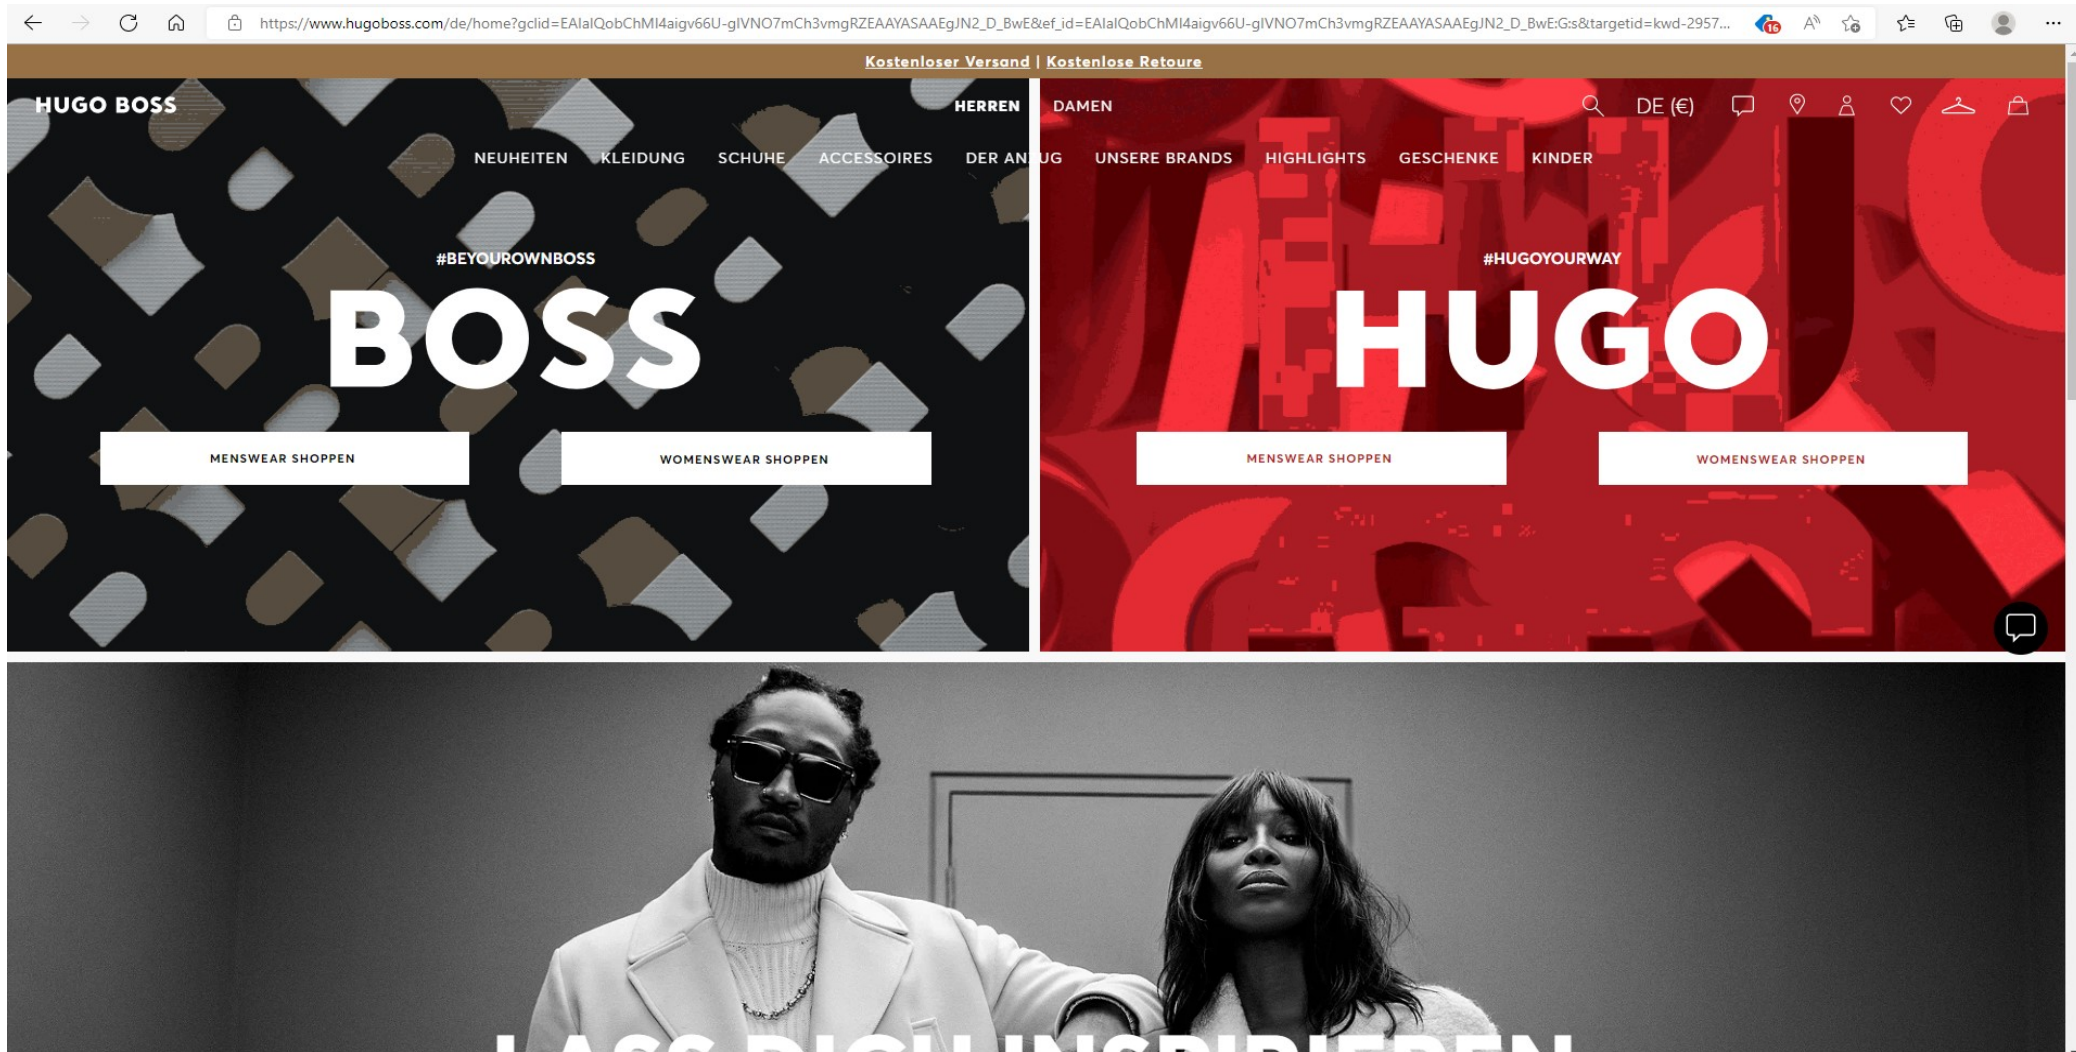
https://www.hugoboss.com/de/home?gclid=EAIaIQobChMI4aigv66U-gIVNO7mCh3vmgRZEAAYASAAEgJN2_D_BwE&ef_id=EAIaIQobChMI4aigv66U-gIVNO7mCh3vmgRZEAAYASAAEgJN2_D_BwE:G:s&targetid=kwd-2957...

Kostenloser Versand | Kostenlose Retoure

HUGO BOSS

HERREN DAMEN

DE (€)

NEUHEITEN KLEIDUNG SCHUHE ACCESSOIRES DER AN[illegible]UG UNSERE BRANDS HIGHLIGHTS GESCHENKE KINDER

#BEYOUROWNBOSS

BOSS

MENSWEAR SHOPPEN

WOMENSWEAR SHOPPEN

#HUGOYOURWAY

HUGO

MENSWEAR SHOPPEN

WOMENSWEAR SHOPPEN

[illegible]